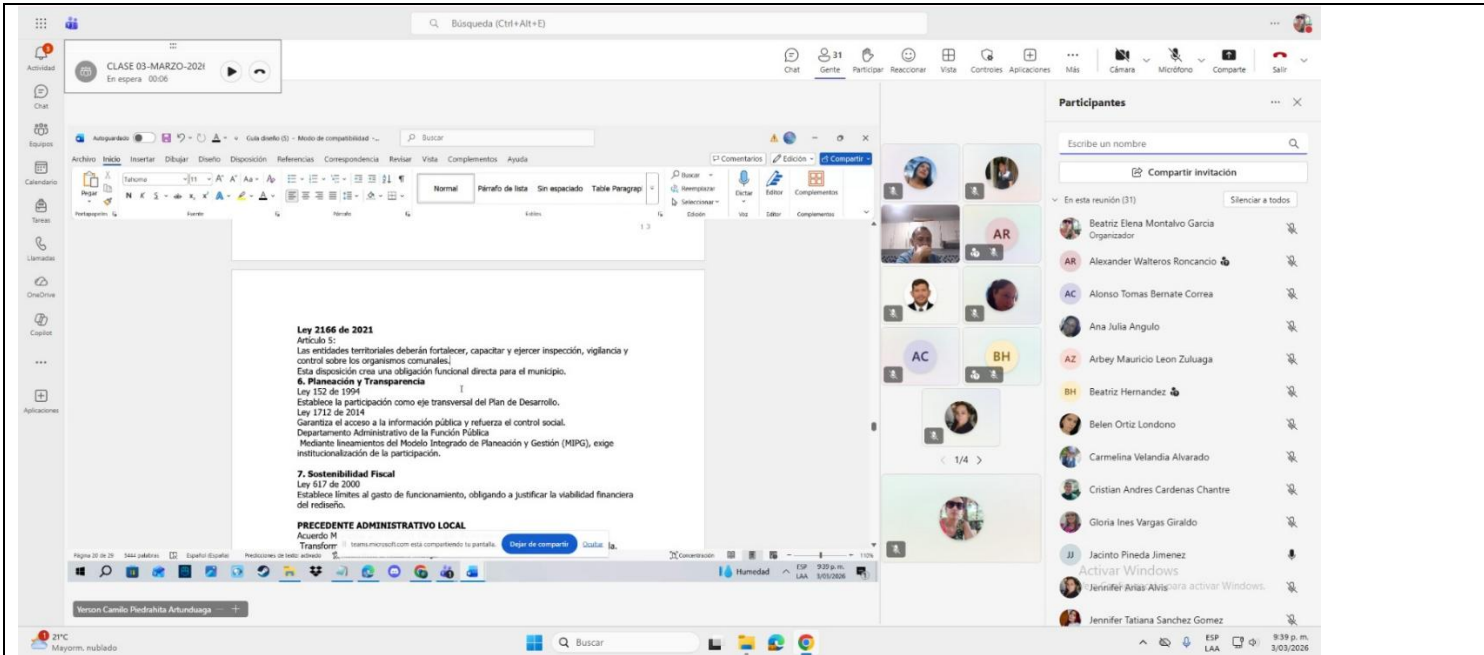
Búsqueda (Ctrl+Alt+E)

Actividad
Chat
Equipos
Calendario
Tareas
Llamadas
OneDrive
Copilot
...
Aplicaciones

CLASE 03-MARZO-202I
En espera 00:06

Chat
31 Gente
Participar
Reaccionar
Vista
Controles
Aplicaciones
Más
Cámara
Micrófono
Comparte
Salir

Autoguardado
Guía diseño (5) - Modo de compatibilidad
Buscar
Archivo Inicio Insertar Dibujar Diseño Disposición Referencias Correspondencia Revisar Vista Complementos Ayuda
Comentarios Edición Compartir
Pegar
Tahoma 11
Normal Párrafo de lista Sin espaciado Table Paragraph
Buscar
Reemplazar
Seleccionar
Dictar
Editor
Complementos
Portapapeles Fuente Párrafo Estilos Edición Voz Editor Complementos

Ley 2166 de 2021
Artículo 5:
Las entidades territoriales deberán fortalecer, capacitar y ejercer inspección, vigilancia y control sobre los organismos comunales.
Esta disposición crea una obligación funcional directa para el municipio.
6. Planeación y Transparencia
Ley 152 de 1994
Establece la participación como eje transversal del Plan de Desarrollo.
Ley 1712 de 2014
Garantiza el acceso a la información pública y refuerza el control social.
Departamento Administrativo de la Función Pública
Mediante lineamientos del Modelo Integrado de Planeación y Gestión (MIPG), exige institucionalización de la participación.

7. Sostenibilidad Fiscal
Ley 617 de 2000
Establece límites al gasto de funcionamiento, obligando a justificar la viabilidad financiera del rediseño.

PRECEDENTE ADMINISTRATIVO LOCAL
Acuerdo M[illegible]
Transform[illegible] la.
teams.microsoft.com está compartiendo tu pantalla. Dejar de compartir Ocultar
Página 20 de 29 5444 palabras Español (España) Predicciones de texto: activado Concentración 110%
Humedad ESP LAA 9:20 p. m. 3/01/2026

AR
AC
BH
< 1/4 >

Participantes
Escribe un nombre
Compartir invitación
En esta reunión (31) Silenciar a todos
Beatriz Elena Montalvo Garcia
Organizador
AR Alexander Walteros Roncancio
AC Alonso Tomas Bernate Correa
Ana Julia Angulo
AZ Arbey Mauricio Leon Zuluaga
BH Beatriz Hernandez
Belen Ortiz Londono
Carmelina Velandia Alvarado
Cristian Andres Cardenas Chantre
Gloria Ines Vargas Giraldo
JJ Jacinto Pineda Jimenez
Activar Windows
Jennifer Arias Alvis Ve a Configuración para activar Windows.
Jennifer Tatiana Sanchez Gomez

Yerson Camilo Piedrahita Artunduaga

21°C
Mayorm. nublado
Buscar
ESP LAA 9:39 p. m. 3/03/2026